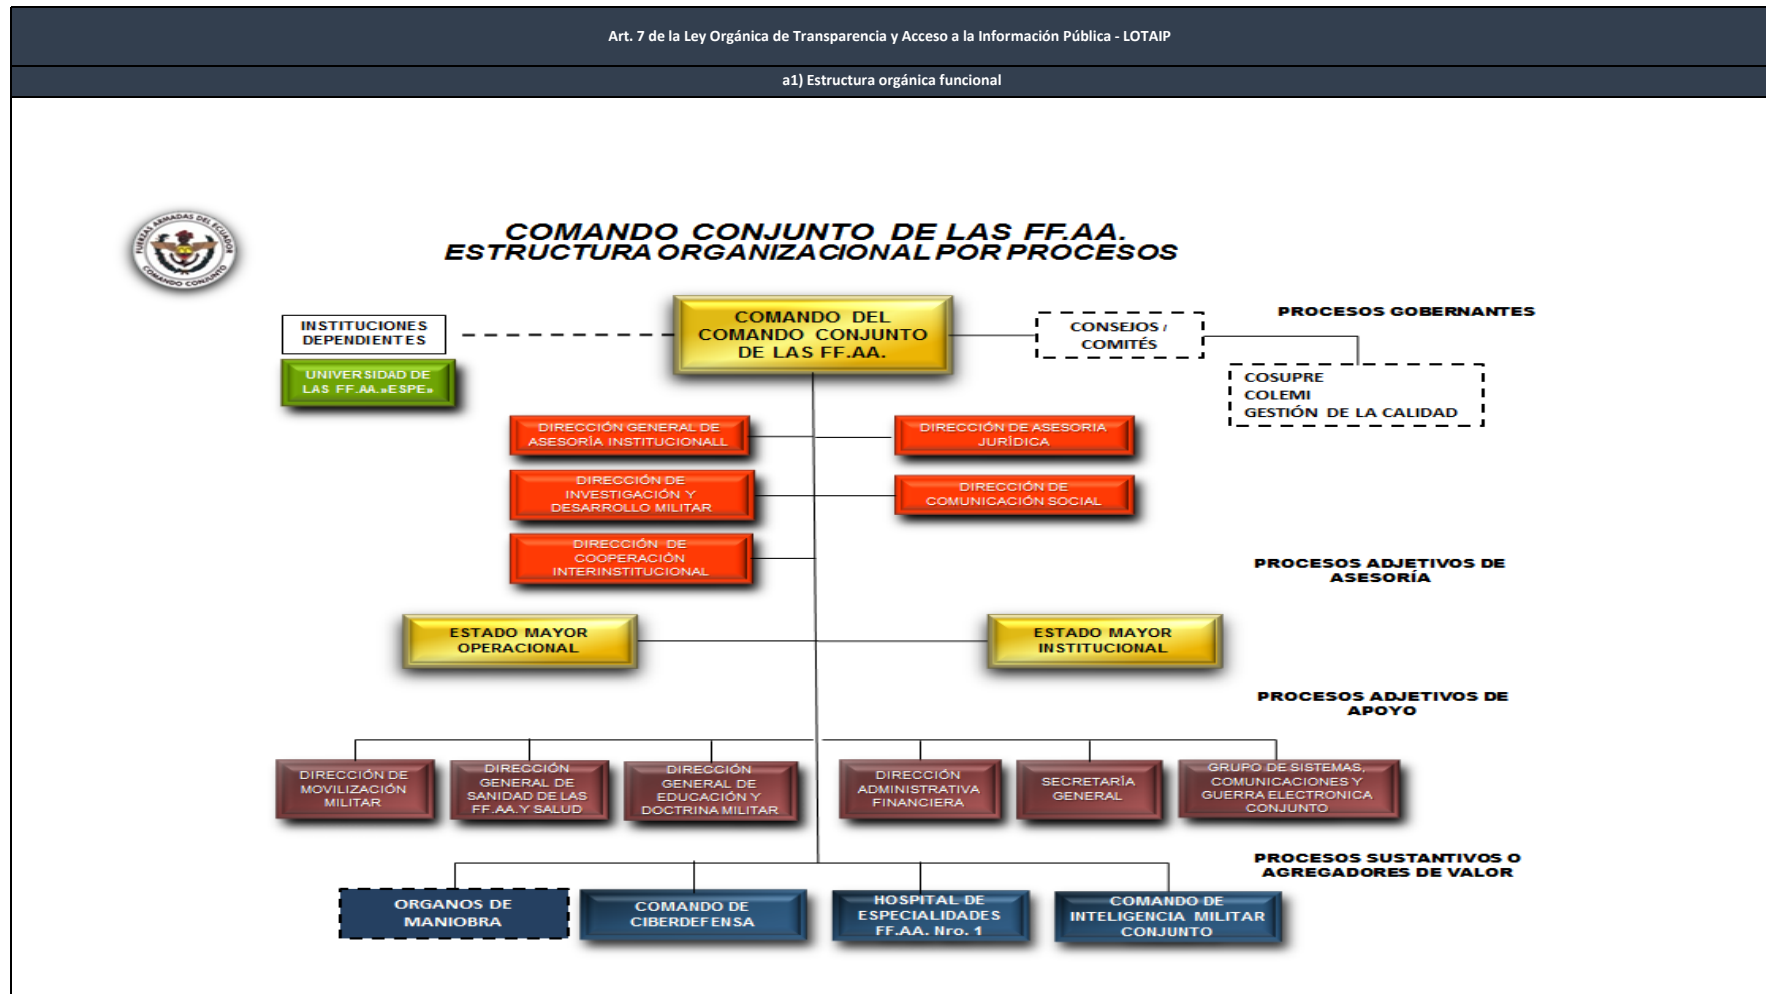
Art. 7 de la Ley Orgánica de Transparencia y Acceso a la Información Pública - LOTAIP

a1) Estructura orgánica funcional

FUERZAS ARMADAS DEL ECUADOR
COMANDO CONJUNTO

COMANDO CONJUNTO DE LAS FF.AA.
ESTRUCTURA ORGANIZACIONAL POR PROCESOS

INSTITUCIONES DEPENDIENTES

UNIVERSIDAD DE LAS FF.AA.»ESPE»

COMANDO DEL COMANDO CONJUNTO DE LAS FF.AA.

CONSEJOS / COMITÉS

PROCESOS GOBERNANTES

COSUPRE
COLEMI
GESTIÓN DE LA CALIDAD

DIRECCIÓN GENERAL DE ASESORÍA INSTITUCIONALL

DIRECCIÓN DE ASESORIA JURÍDICA

DIRECCIÓN DE INVESTIGACIÓN Y DESARROLLO MILITAR

DIRECCIÓN DE COMUNICACIÓN SOCIAL

DIRECCIÓN DE COOPERACIÓN INTERINSTITUCIONAL

PROCESOS ADJETIVOS DE ASESORÍA

ESTADO MAYOR OPERACIONAL

ESTADO MAYOR INSTITUCIONAL

PROCESOS ADJETIVOS DE APOYO

DIRECCIÓN DE MOVILIZACIÓN MILITAR

DIRECCIÓN GENERAL DE SANIDAD DE LAS FF.AA.Y SALUD

DIRECCIÓN GENERAL DE EDUCACIÓN Y DOCTRINA MILITAR

DIRECCIÓN ADMINISTRATIVA FINANCIERA

SECRETARÍA GENERAL

GRUPO DE SISTEMAS, COMUNICACIONES Y GUERRA ELECTRONICA CONJUNTO

PROCESOS SUSTANTIVOS O AGREGADORES DE VALOR

ORGANOS DE MANIOBRA

COMANDO DE CIBERDEFENSA

HOSPITAL DE ESPECIALIDADES FF.AA. Nro. 1

COMANDO DE INTELIGENCIA MILITAR CONJUNTO